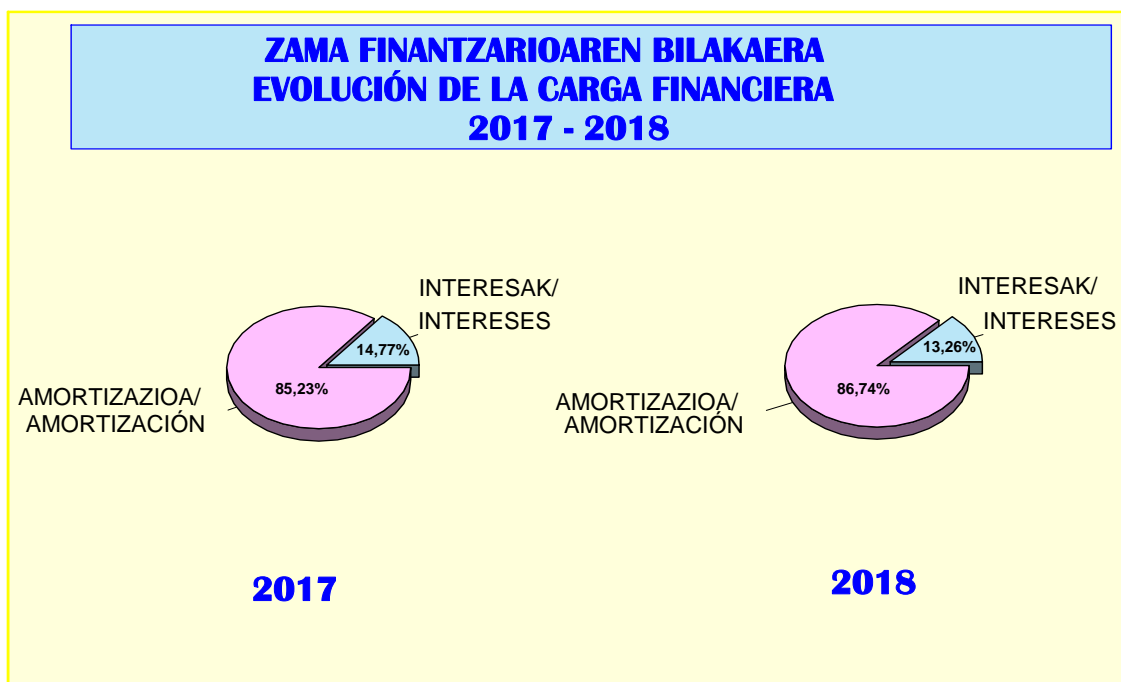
ZAMA FINANTZARIOAREN BILAKAERA
EVOLUCIÓN DE LA CARGA FINANCIERA
2017 - 2018

INTERESAK/
INTERESES

14,77%

85,23%

AMORTIZAZIOA/
AMORTIZACIÓN

2017

INTERESAK/
INTERESES

13,26%

86,74%

AMORTIZAZIOA/
AMORTIZACIÓN

2018